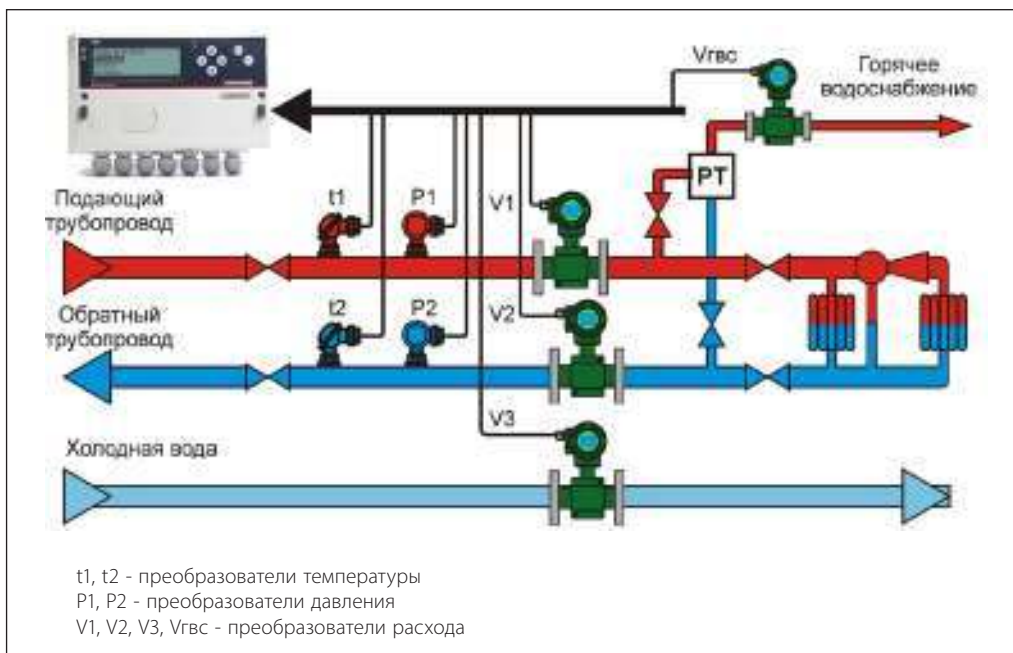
Vгвс

Горячее водоснабжение

PT

Подающий трубопровод

t1

P1

V1

Обратный трубопровод

t2

P2

V2

V3

Холодная вода

t1, t2 - преобразователи температуры
P1, P2 - преобразователи давления
V1, V2, V3, Vгвс - преобразователи расхода